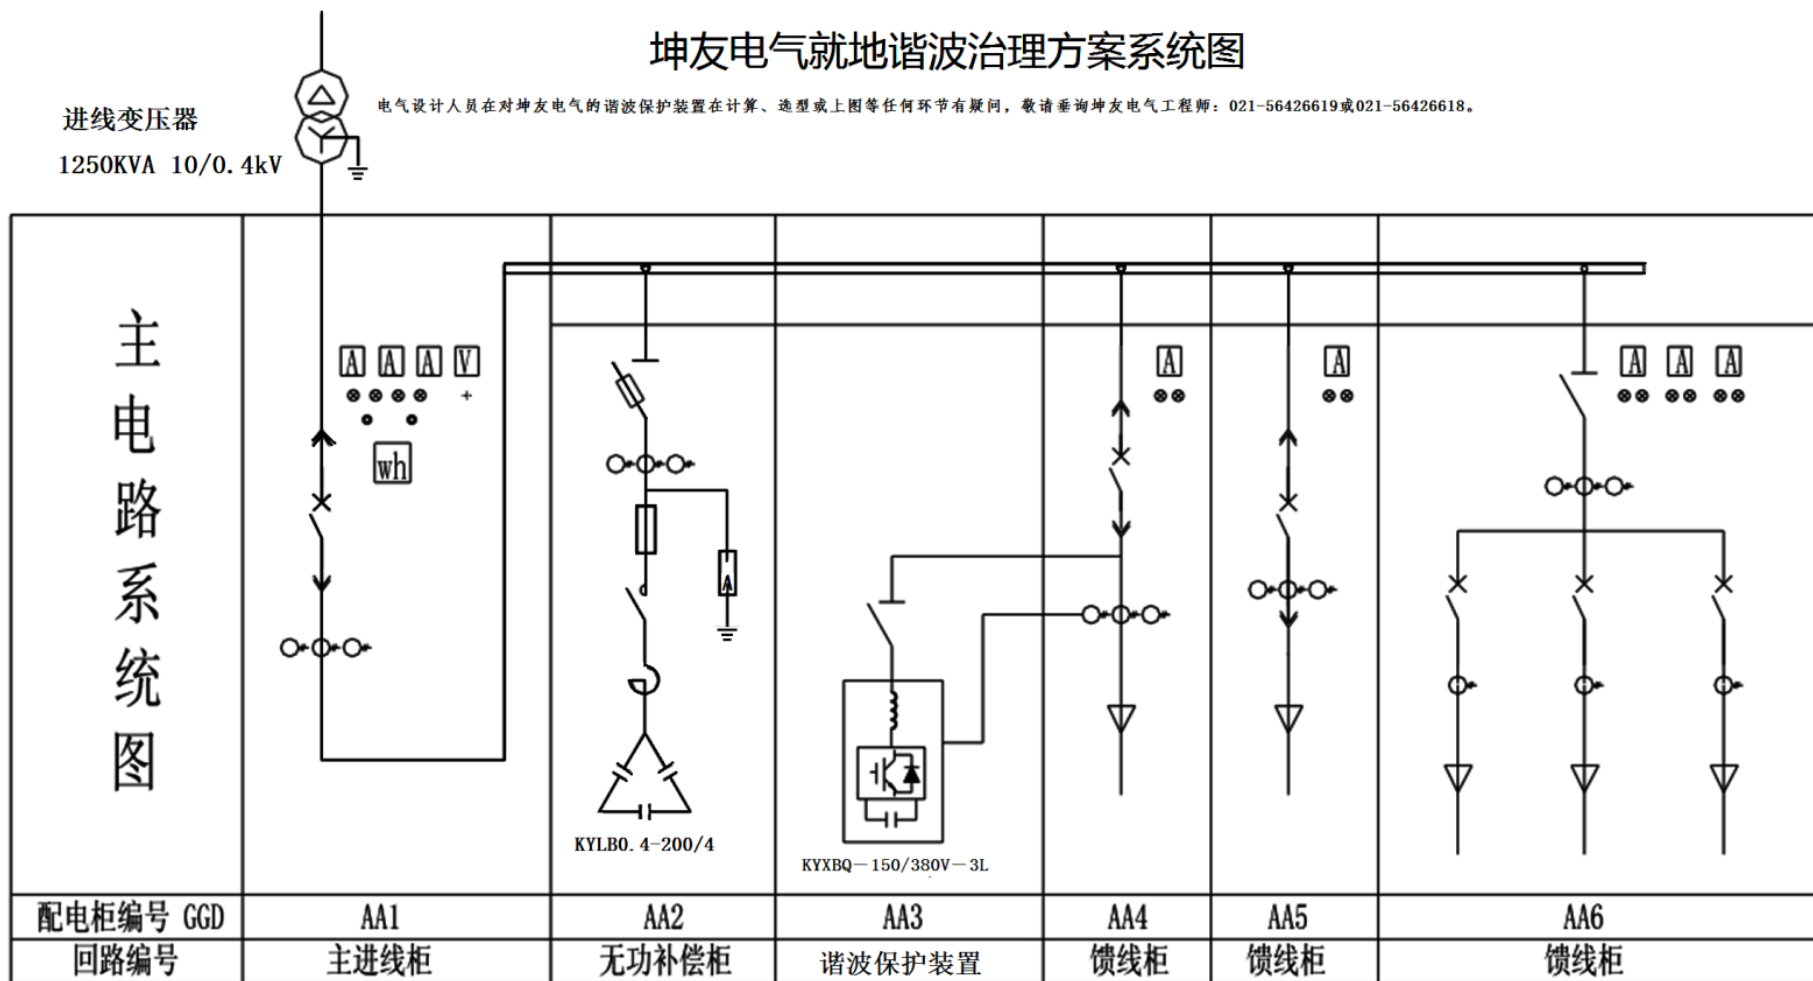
坤友电气就地谐波治理方案系统图

电气设计人员在对坤友电气的谐波保护装置在计算、选型或上图等任何环节有疑问，敬请垂询坤友电气工程师：021-56426619或021-56426618。

进线变压器
1250KVA 10/0.4kV

主电路系统图

A A A V
+
wh

A
A
A
A A A

KYLB0.4-200/4

KYXBQ-150/380V-3L

| 配电柜编号 GGD | AA1 | AA2 | AA3 | AA4 | AA5 | AA6 |
|---|---|---|---|---|---|---|
| 回路编号 | 主进线柜 | 无功补偿柜 | 谐波保护装置 | 馈线柜 | 馈线柜 | 馈线柜 |